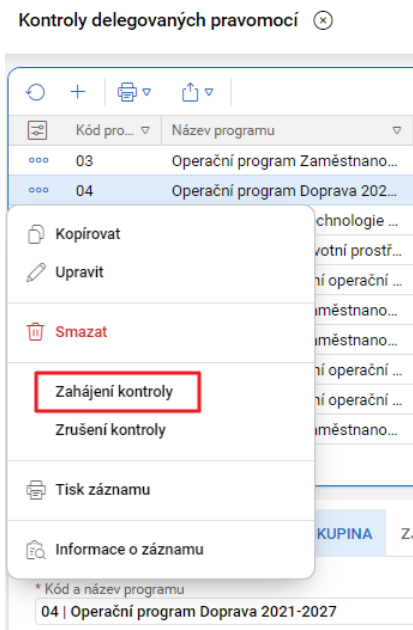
Kontroly delegovaných pravomocí

| Kód pro... | Název programu |
|---|---|
| 03 | Operační program Zaměstnano... |
| 04 | Operační program Doprava 202... |
| | ...chnologie ... |
| | ...votní prostř... |
| | ...ní operační ... |
| | ...aměstnano... |
| | ...městnano... |
| | ...ní operační ... |
| | ...ní operační ... |
| | ...aměstnano... |

Kopírovat
Upravit
Smazat
Zahájení kontroly
Zrušení kontroly
Tisk záznamu
Informace o záznamu

...KUPINA Z...

* Kód a název programu
04 | Operační program Doprava 2021-2027